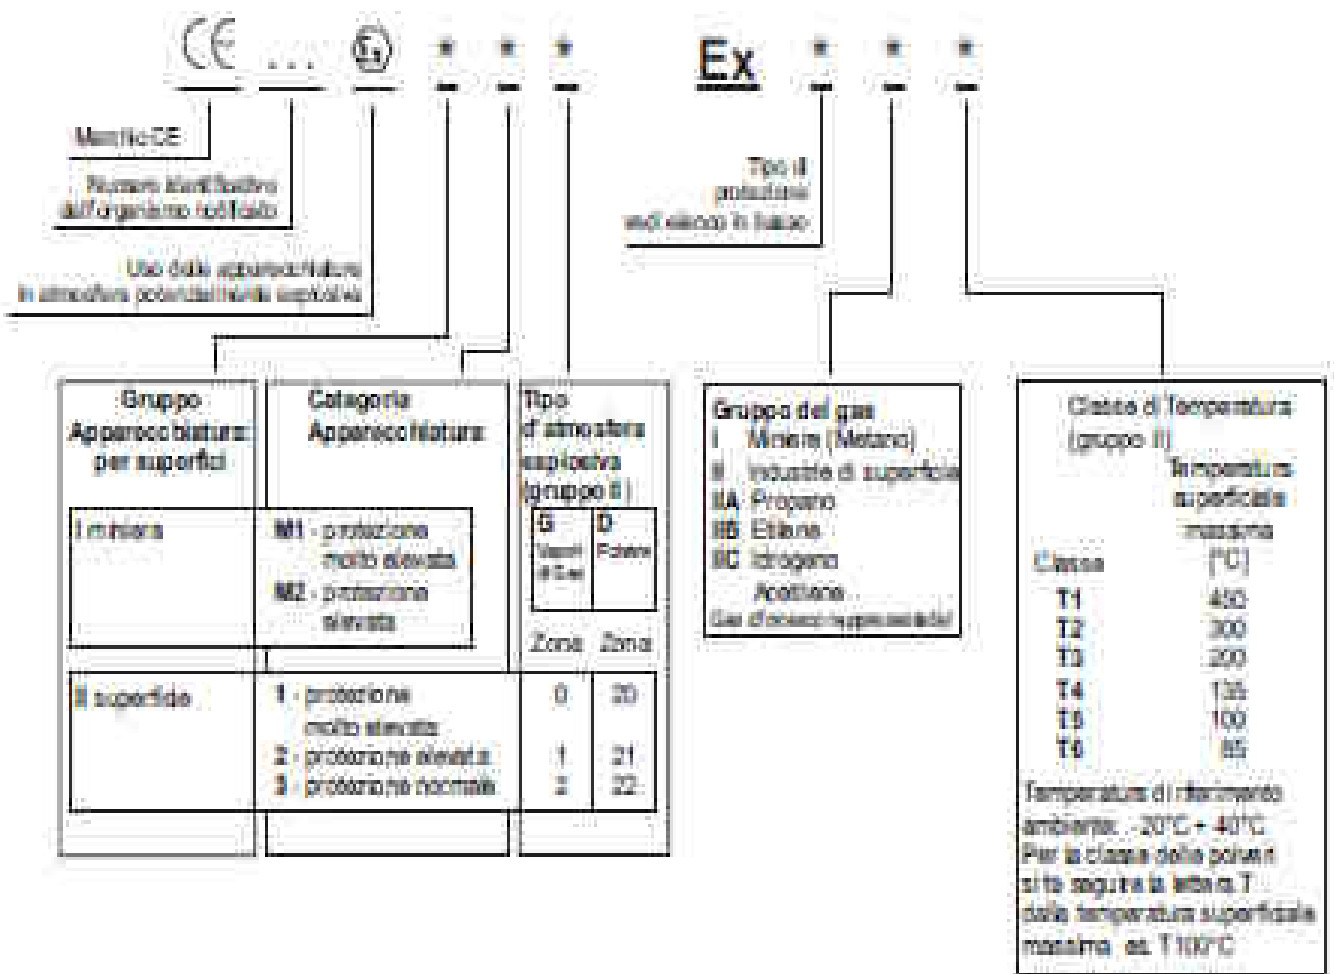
CE ... Ex * * * Ex * * *

Marchio CE

Numero identificativo dell'organismo notificato

Uso delle apparecchiature in atmosfere potenzialmente esplosive

Tipo di protezione vedi elenco in basso

| Gruppo Apparecchiature: per superfici | Categoria Apparecchiature | Tipo d'atmosfera esplosiva (gruppo II) | |
|---|---|---|---|
| | | G Vapori di Gas | D Polvere |
| | | Zona | Zona |
| I miniera | M1 - protezione molto elevata<br>M2 - protezione elevata | | |
| II superficie | 1 - protezione molto elevata | 0 | 20 |
| | 2 - protezione elevata | 1 | 21 |
| | 3 - protezione normale | 2 | 22 |

Gruppo del gas
I Miniere (Metano)
II Industrie di superficie
IIA Propano
IIB Etilene
IIC Idrogeno
Acetilene
Gas d'innesco rappresentativi

Classe di Temperatura (gruppo II)

| Classe | Temperatura superficiale massima [°C] |
|---|---|
| T1 | 450 |
| T2 | 300 |
| T3 | 200 |
| T4 | 135 |
| T5 | 100 |
| T6 | 85 |

Temperatura di riferimento ambiente: -20°C + 40°C
Per la classe delle polveri s'ite segue la lettera T dalla temperatura superficiale massima. es. T100°C